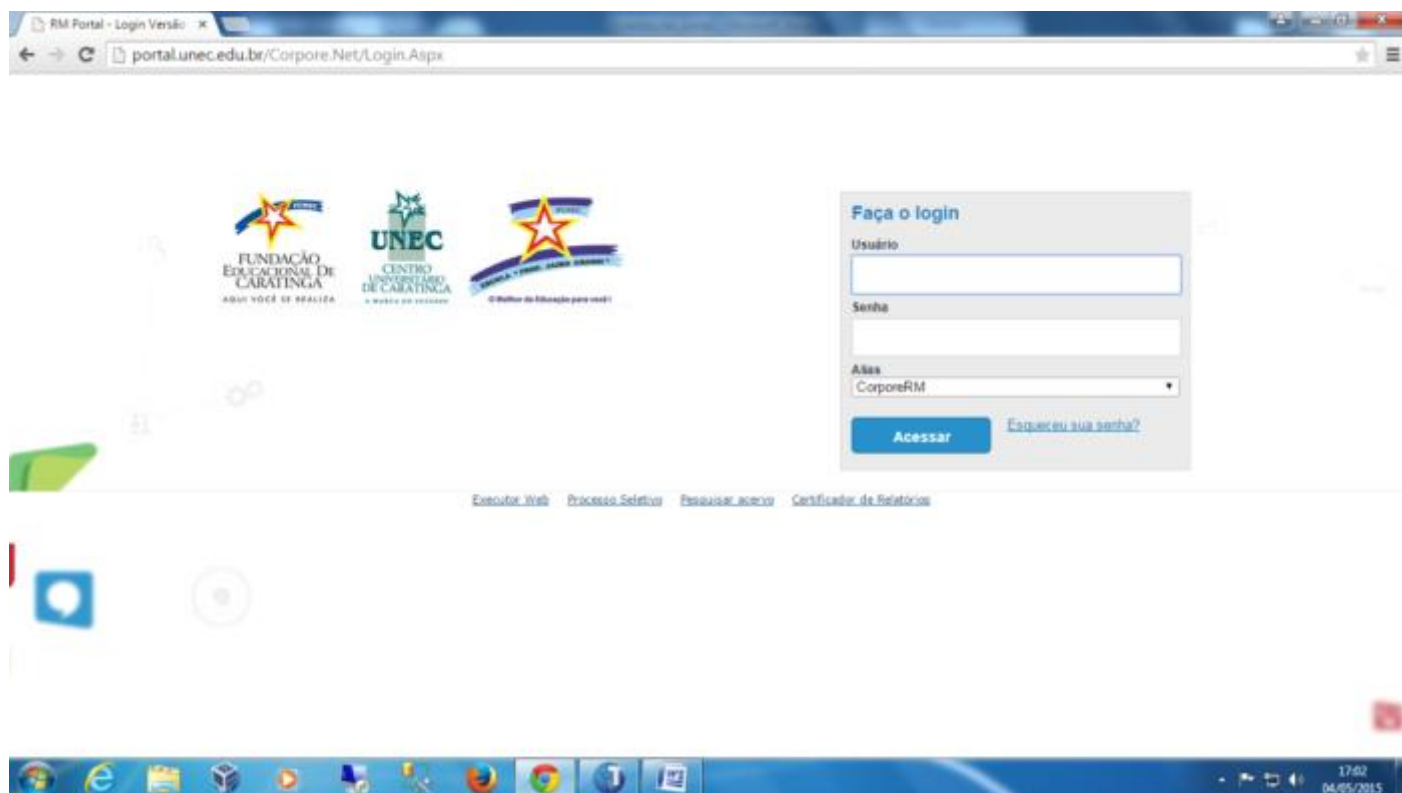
RM Portal - Login Versão ×

portal.unec.edu.br/Corpore.Net/Login.Aspx

FUNDAÇÃO EDUCACIONAL DE CARATINGA
AQUI VOCÊ SE REALIZA

UNEC
CENTRO UNIVERSITÁRIO DE CARATINGA
A MARCA DO SUCESSO

O Melhor da Educação para você!

Faça o login
Usuário

Senha

Alias
CorporeRM

Acessar
Esqueceu sua senha?

Executor Web Processo Seletivo Pesquisar acervo Certificador de Relatórios

17:02
04/05/2015